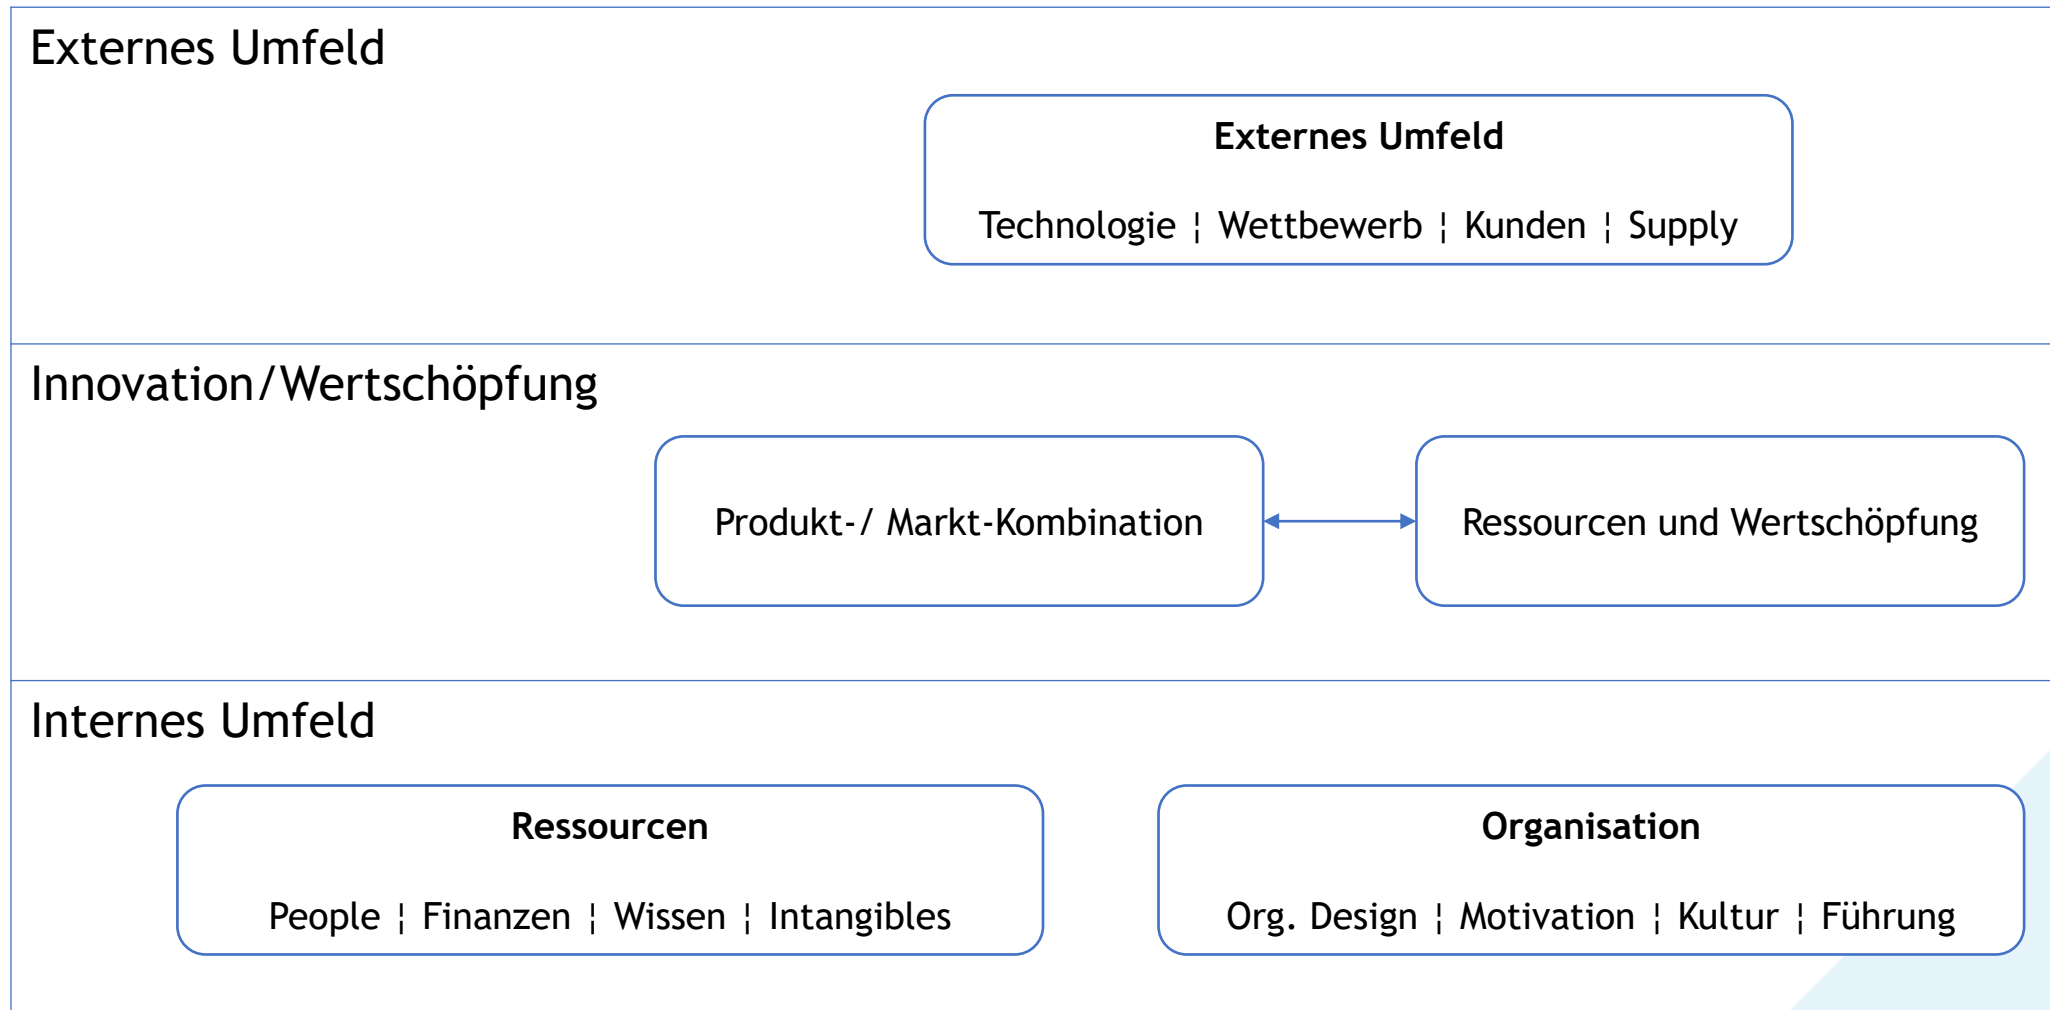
Externes Umfeld

**Externes Umfeld**

Technologie ¦ Wettbewerb ¦ Kunden ¦ Supply

Innovation/Wertschöpfung

Produkt-/ Markt-Kombination

Ressourcen und Wertschöpfung

Internes Umfeld

**Ressourcen**

People ¦ Finanzen ¦ Wissen ¦ Intangibles

**Organisation**

Org. Design ¦ Motivation ¦ Kultur ¦ Führung